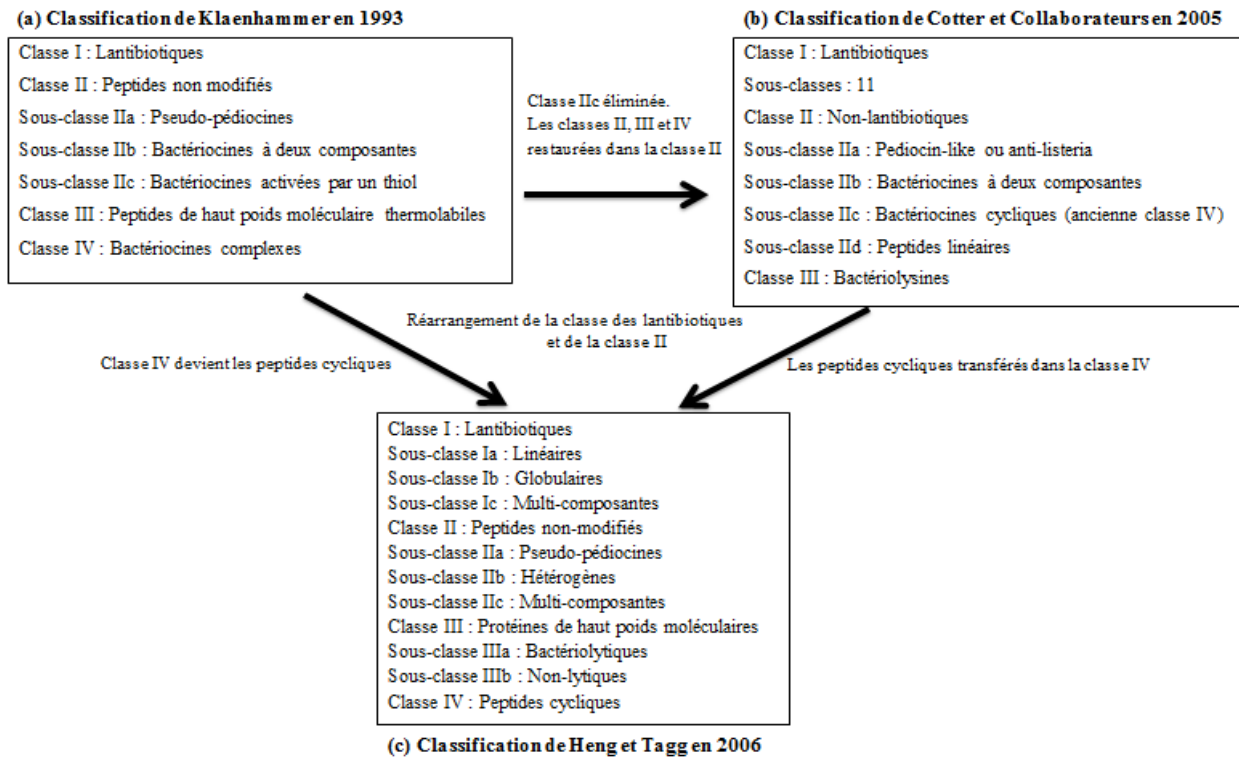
(a) Classification de Klaenhammer en 1993

Classe I : Lantibiotiques
Classe II : Peptides non modifiés
Sous-classe IIa : Pseudo-pédiocines
Sous-classe IIb : Bactériocines à deux composantes
Sous-classe IIc : Bactériocines activées par un thiol
Classe III : Peptides de haut poids moléculaire thermolabiles
Classe IV : Bactériocines complexes

Classe IIc éliminée. Les classes II, III et IV restaurées dans la classe II

(b) Classification de Cotter et Collaborateurs en 2005

Classe I : Lantibiotiques
Sous-classes : 11
Classe II : Non-lantibiotiques
Sous-classe IIa : Pediocin-like ou anti-listeria
Sous-classe IIb : Bactériocines à deux composantes
Sous-classe IIc : Bactériocines cycliques (ancienne classe IV)
Sous-classe IId : Peptides linéaires
Classe III : Bactériolysines

Réarrangement de la classe des lantibiotiques et de la classe II

Classe IV devient les peptides cycliques

Les peptides cycliques transférés dans la classe IV

Classe I : Lantibiotiques
Sous-classe Ia : Linéaires
Sous-classe Ib : Globulaires
Sous-classe Ic : Multi-composantes
Classe II : Peptides non-modifiés
Sous-classe IIa : Pseudo-pédiocines
Sous-classe IIb : Hétérogènes
Sous-classe IIc : Multi-composantes
Classe III : Protéines de haut poids moléculaires
Sous-classe IIIa : Bactériolytiques
Sous-classe IIIb : Non-lytiques
Classe IV : Peptides cycliques

(c) Classification de Heng et Tagg en 2006